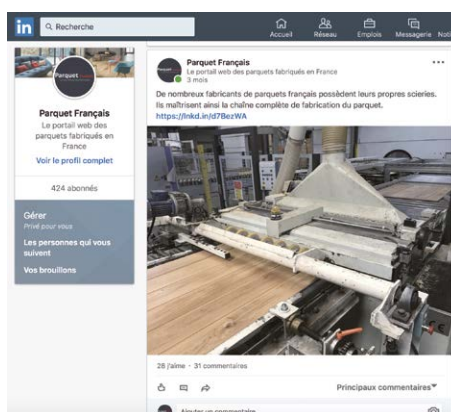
in Recherche

Accueil Réseau Emplois Messagerie Noti

Parquet

Parquet Français
Le portail web des parquets fabriqués en France
Voir le profil complet

424 abonnés

Gérer
Privé pour vous
Les personnes qui vous suivent
Vos brouillons

Parquet Français
Le portail web des parquets fabriqués en France
3 mois

De nombreux fabricants de parquets français possèdent leurs propres scieries. Ils maîtrisent ainsi la chaîne complète de fabrication du parquet.
https://lnkd.in/d7BezWA

28 j'aime · 31 commentaires

Principaux commentaires

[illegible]